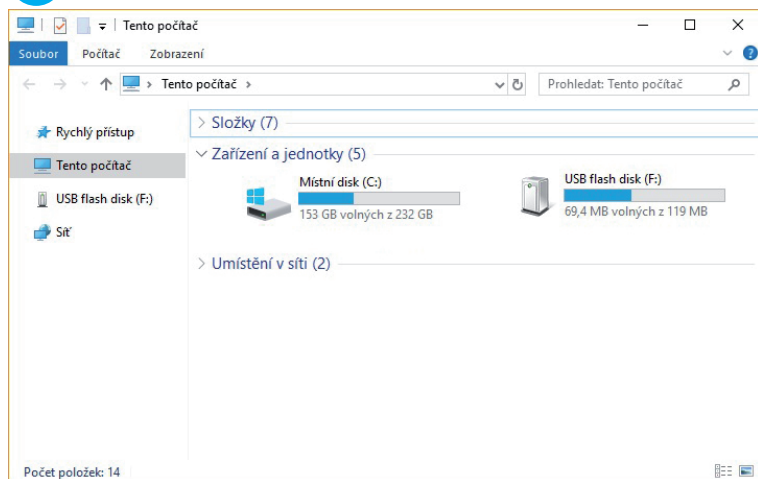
Tento počítač

Soubor Počítač Zobrazení

Tento počítač >

Prohledat: Tento počítač

Rychlý přístup

Tento počítač

USB flash disk (F:)

Síť

> Složky (7)

Zařízení a jednotky (5)

Místní disk (C:)
153 GB volných z 232 GB

USB flash disk (F:)
69,4 MB volných z 119 MB

> Umístění v síti (2)

Počet položek: 14